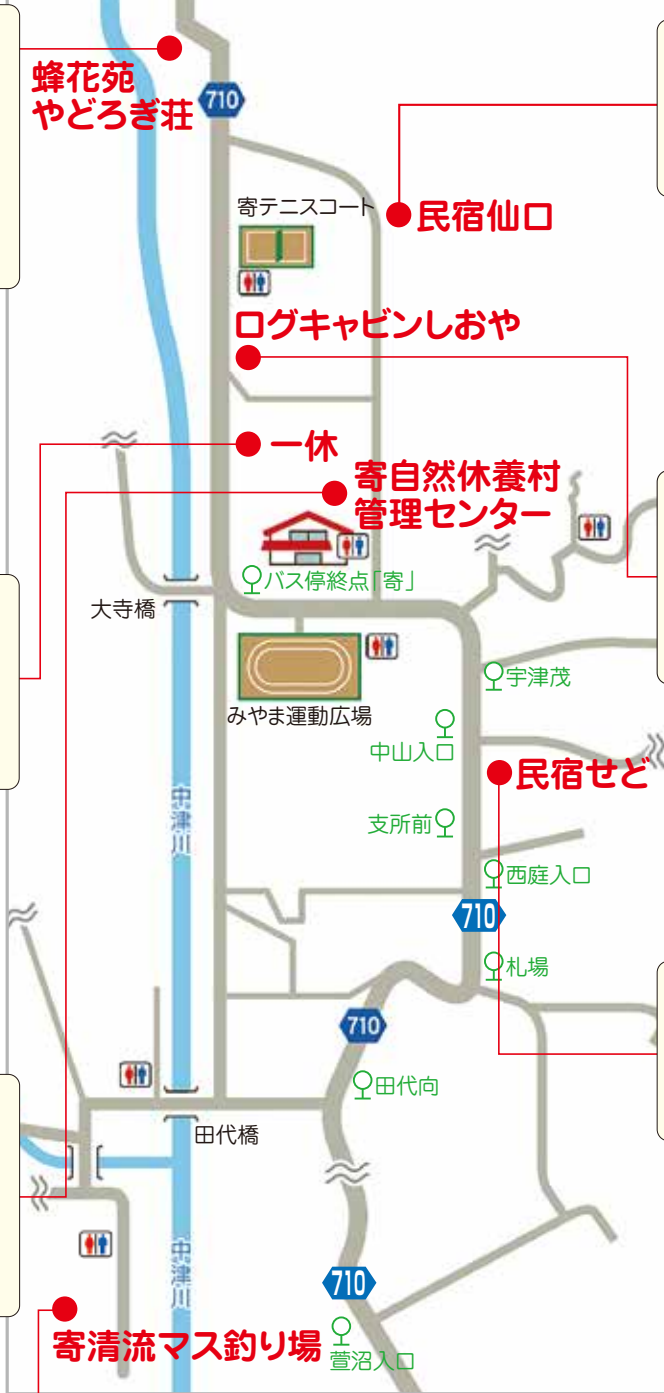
蜂花苑
やどろぎ荘

710

民宿仙口

寄テニスコート

ログキャビンしおや

一休

寄自然休養村
管理センター

バス停終点「寄」

大寺橋

みやま運動広場

宇津茂

中山入口

民宿せど

支所前

西庭入口

中津川

710

札場

710

田代向

田代橋

中津川

710

萱沼入口

寄清流マス釣り場